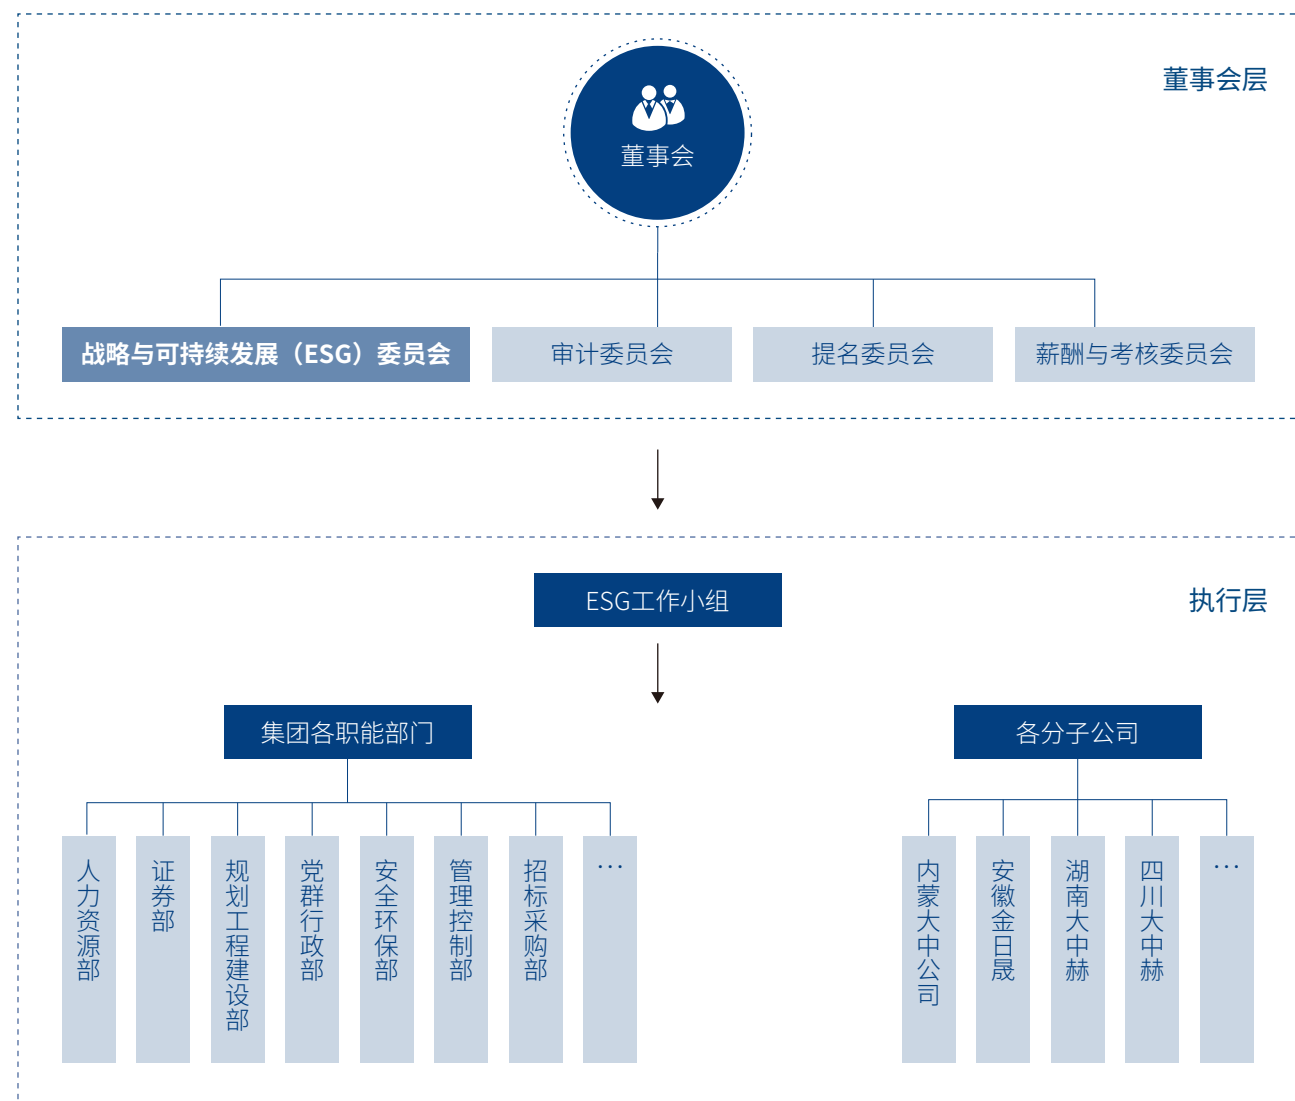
董事会层

董事会

战略与可持续发展（ESG）委员会

审计委员会

提名委员会

薪酬与考核委员会

ESG工作小组

执行层

集团各职能部门

各分子公司

人力资源部

证券部

规划工程建设部

党群行政部

安全环保部

管理控制部

招标采购部

…

内蒙大中公司

安徽金日晟

湖南大中赫

四川大中赫

…